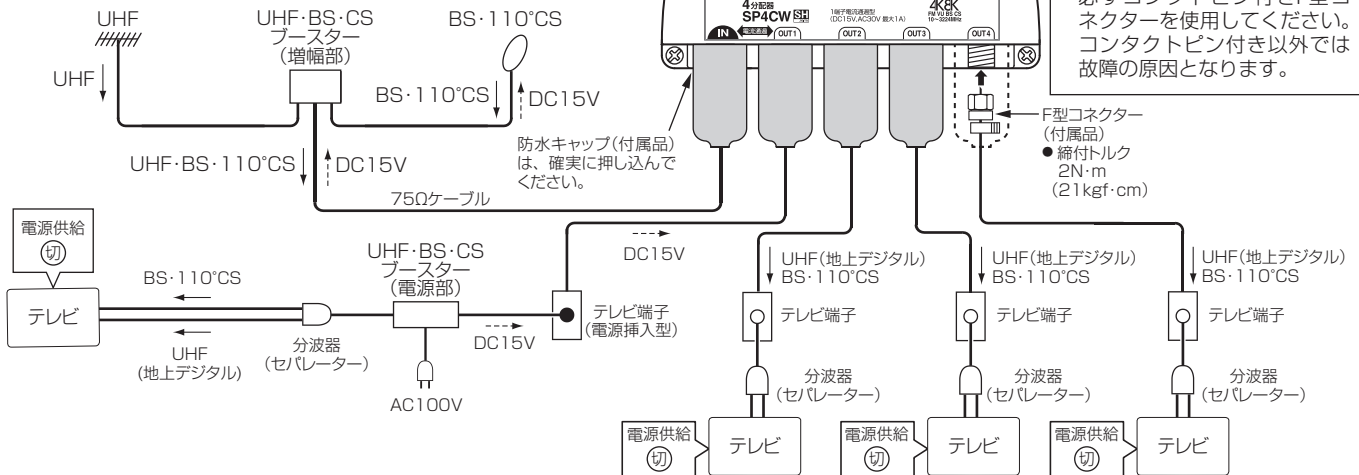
UHF
UHF
UHF·BS·CS
ブースター
(増幅部)
BS·110°CS
BS·110°CS
DC15V
UHF·BS·110°CS
DC15V
75Ωケーブル
4分配器
SP4CW SH
1端子電流通過型
(DC15V,AC30V 最大1A)
4K8K
FM VU BS·CS
10～3224MHz
IN 電流通過
OUT1
OUT2
OUT3
OUT4
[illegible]ネクターを使用してください。
コンタクトピン付き以外では故障の原因となります。
防水キャップ(付属品)は、確実に押し込んでください。
F型コネクター
(付属品)
● 締付トルク
2N·m
(21kgf·cm)
電源供給
切
テレビ
BS·110°CS
UHF
(地上デジタル)
分波器
(セパレーター)
UHF·BS·CS
ブースター
(電源部)
AC100V
DC15V
DC15V
テレビ端子
(電源挿入型)
UHF(地上デジタル)
BS·110°CS
テレビ端子
分波器
(セパレーター)
電源供給
切
テレビ
UHF(地上デジタル)
BS·110°CS
テレビ端子
分波器
(セパレーター)
電源供給
切
テレビ
UHF(地上デジタル)
BS·110°CS
テレビ端子
分波器
(セパレーター)
電源供給
切
テレビ